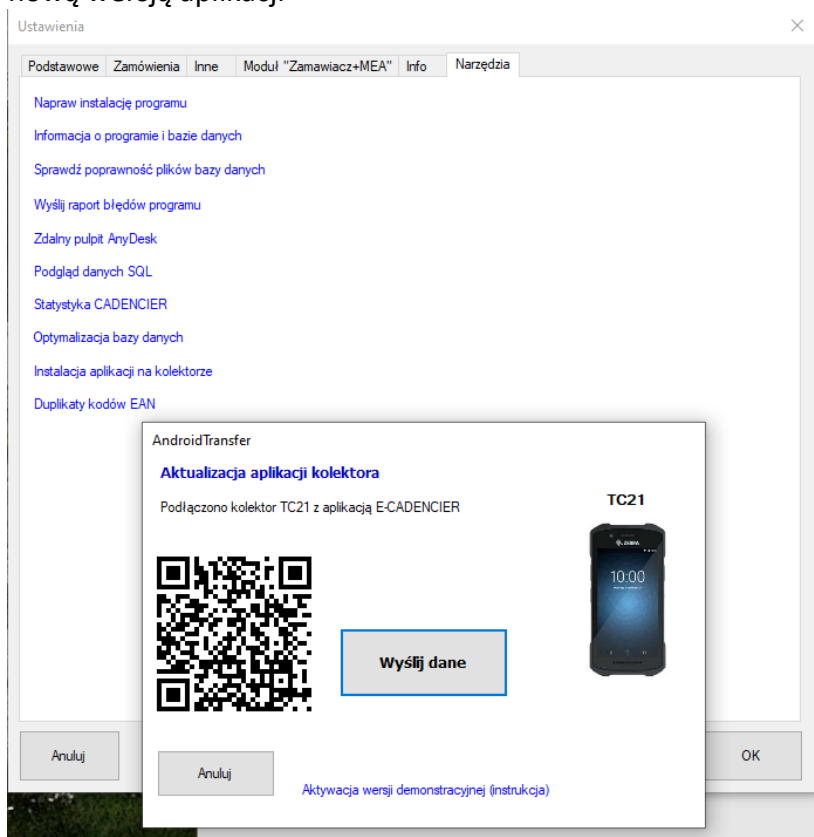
nową wersją aplikacji.

Ustawienia

Podstawowe | Zamówienia | Inne | Moduł "Zamawiacz+MEA" | Info | Narzędzia

Napraw instalację programu

Informacja o programie i bazie danych

Sprawdź poprawność plików bazy danych

Wyślij raport błędów programu

Zdalny pulpit AnyDesk

Podgląd danych SQL

Statystyka CADENCIER

Optymalizacja bazy danych

Instalacja aplikacji na kolektorze

Duplikaty kodów EAN

AndroidTransfer

Aktualizacja aplikacji kolektora

Podłączono kolektor TC21 z aplikacją E-CADENCIER

TC21

10:00

Wyślij dane

Anuluj

Anuluj

Aktywacja wersji demonstracyjnej (instrukcja)

OK